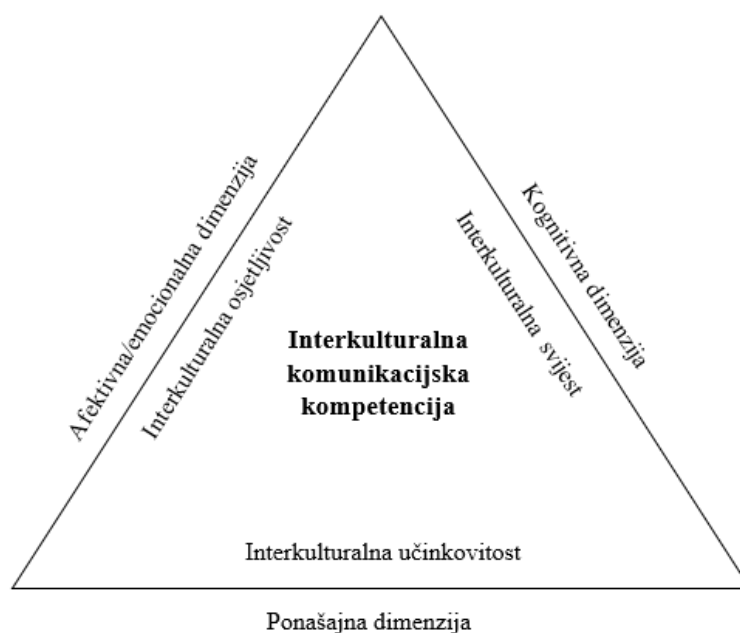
Afektivna/emocionalna dimenzija

Interkulturalna osjetljivost

Kognitivna dimenzija

Interkulturalna svijest

**Interkulturalna komunikacijska kompetencija**

Interkulturalna učinkovitost

Ponašajna dimenzija